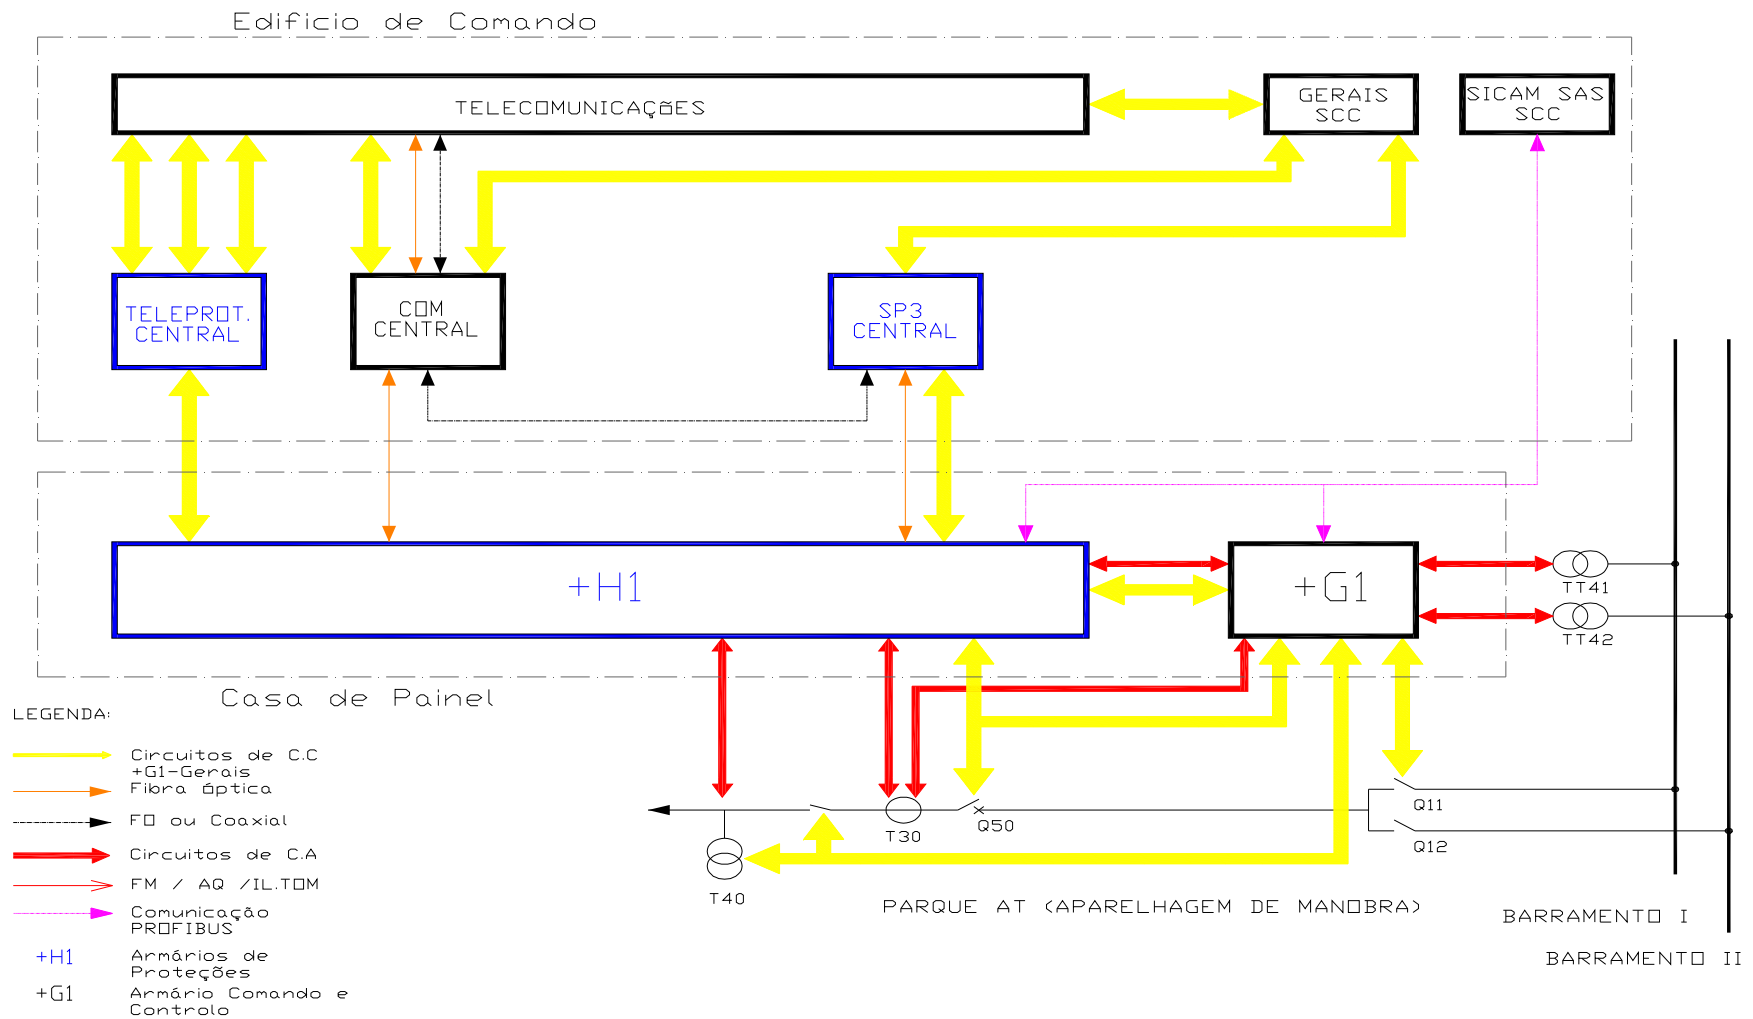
Edificio de Comando

TELECOMUNICAÇÕES

GERAIS SCC

SICAM SAS SCC

TELEPROT. CENTRAL

COM CENTRAL

SP3 CENTRAL

+H1

+G1

TT41

TT42

Casa de Painel

LEGENDA:

Circuitos de C.C +G1-Gerais

Fibra óptica

FO ou Coaxial

Circuitos de C.A

FM / AQ /IL.TOM

Comunicação PROFIBUS

+H1 Armários de Proteções

+G1 Armário Comando e Controlo

T30

Q50

Q11

Q12

T40

PARQUE AT (APARELHAGEM DE MANOBRA)

BARRAMENTO I

BARRAMENTO II